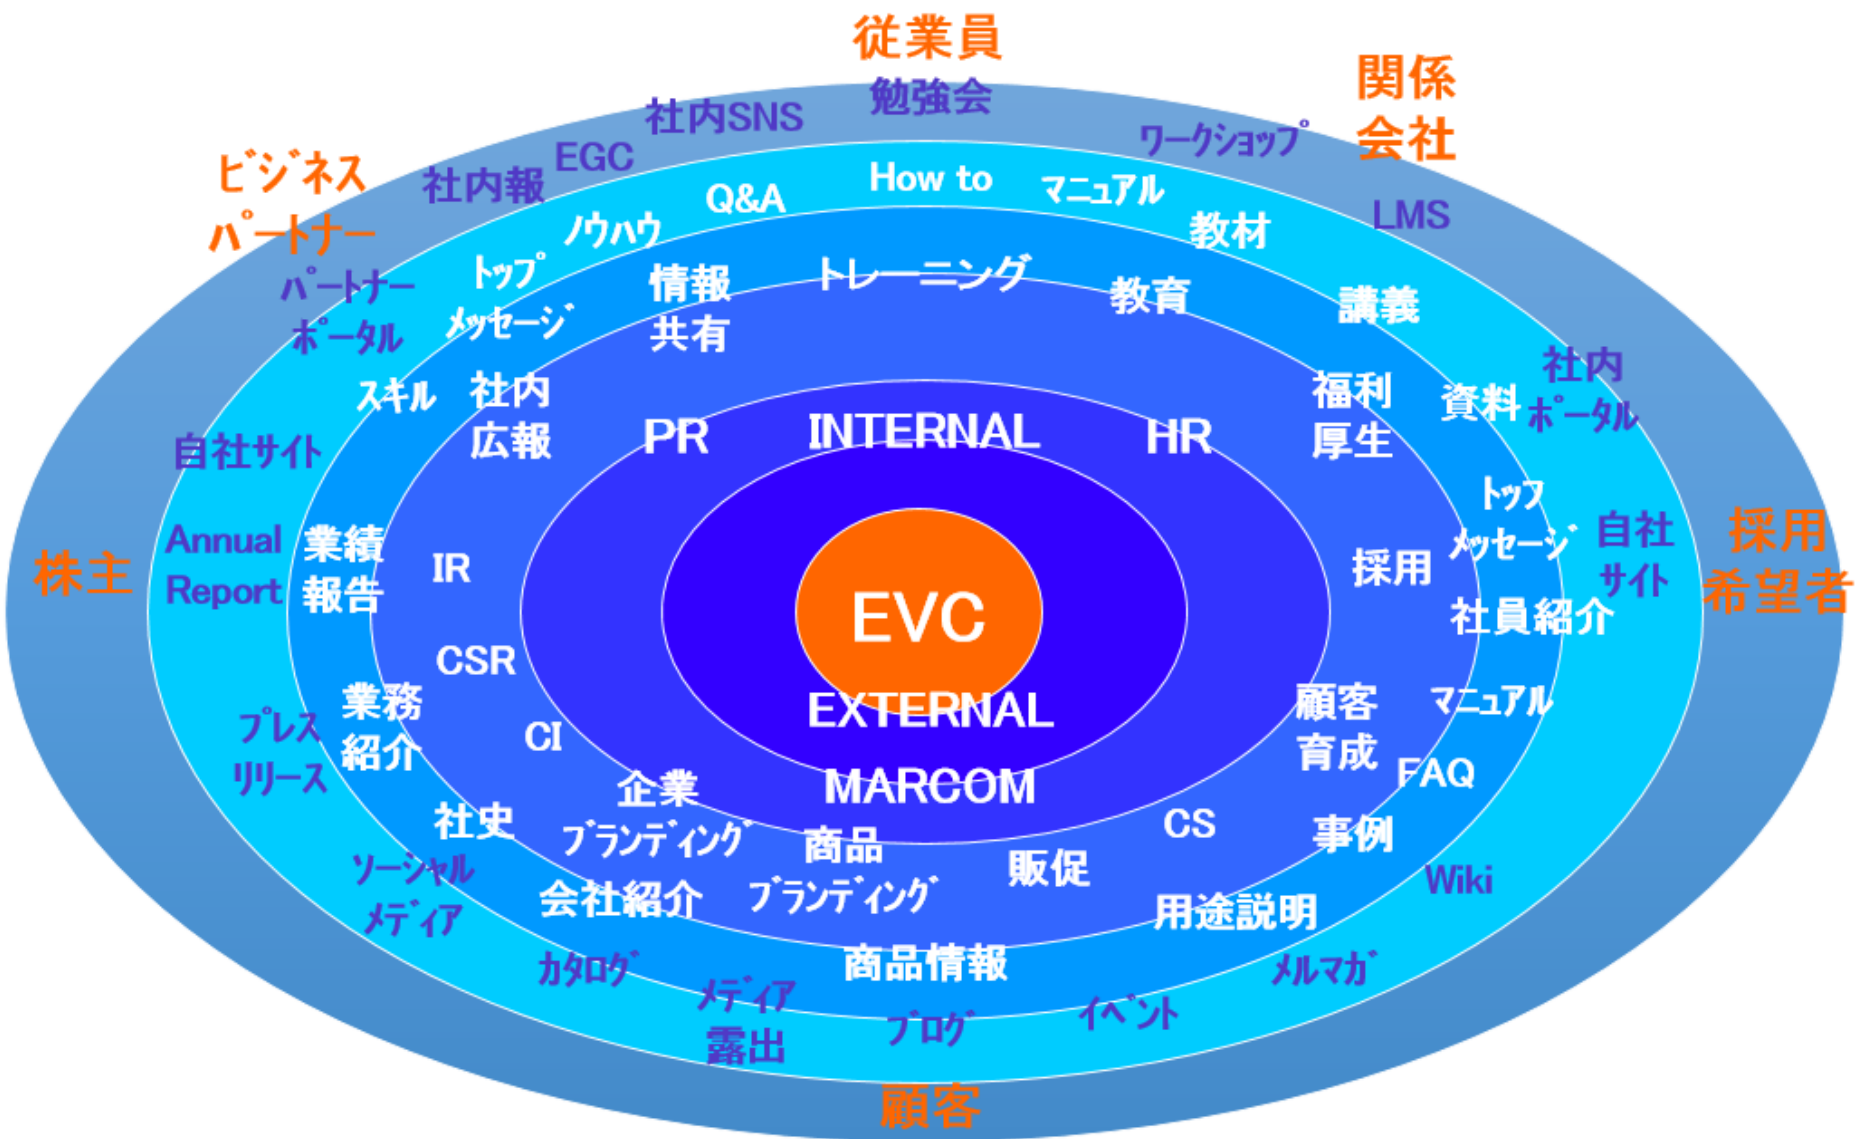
従業員

関係会社

ビジネスパートナー

株主

採用希望者

顧客

勉強会

社内SNS

EGC

社内報

ワークショップ

LMS

How to

Q&A

マニュアル

ノウハウ

教材

トップメッセージ

パートナーポータル

情報共有

トレーニング

教育

講義

スキル

社内広報

福利厚生

資料

社内ポータル

自社サイト

PR

INTERNAL

HR

トップメッセージ

自社サイト

Annual Report

業績報告

IR

採用

社員紹介

EVC

CSR

EXTERNAL

顧客育成

マニュアル

業務紹介

CI

FAQ

プレスリリース

企業ブランディング

MARCOM

社史

CS

事例

商品ブランディング

販促

ソーシャルメディア

会社紹介

用途説明

Wiki

カタログ

商品情報

メディア露出

メルマガ

ブログ

イベント